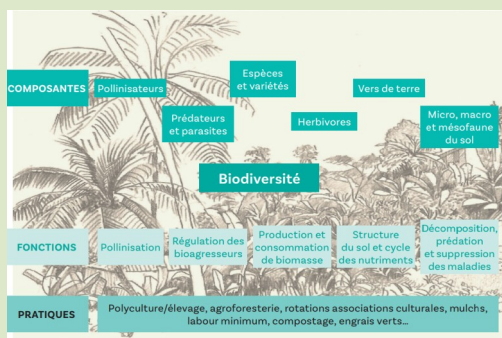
COMPOSANTES

Pollinisateurs

Espèces et variétés

Vers de terre

Prédateurs et parasites

Herbivores

Micro, macro et mésofaune du sol

Biodiversité

FONCTIONS

Pollinisation

Régulation des bioagresseurs

Production et consommation de biomasse

Structure du sol et cycle des nutriments

Décomposition, prédation et suppression des maladies

PRATIQUES

Polyculture/élevage, agroforesterie, rotations associations culturales, mulchs, labour minimum, compostage, engrais verts…